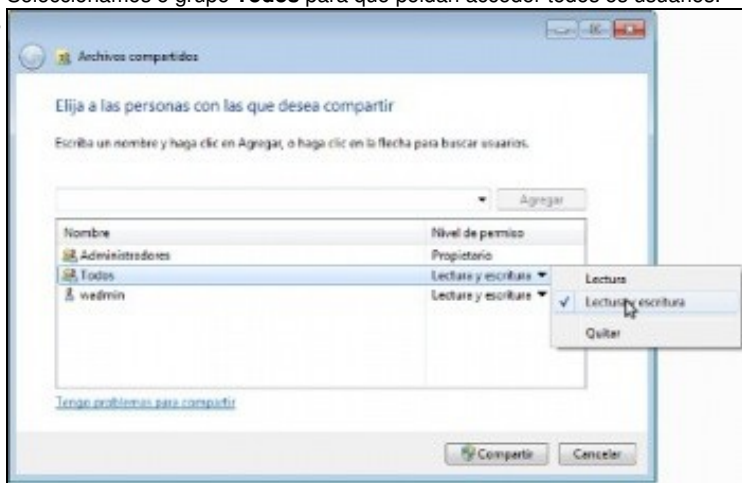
Seleccionamos o grupo **Todos** para que poidan acceder todos os usuarios.

Archivos compartidos

Elija a las personas con las que desea compartir

Escriba un nombre y haga clic en Agregar, o haga clic en la flecha para buscar usuarios.

Agregar

| Nombre | Nivel de permiso |
|---|---|
| Administradores | Propietario |
| Todos | Lectura y escritura ▾ |
| wadmin | Lectura y escritura ▾ |

Lectura
✓ Lectura y escritura
Quitar

Tengo problemas para compartir

Compartir Cancelar